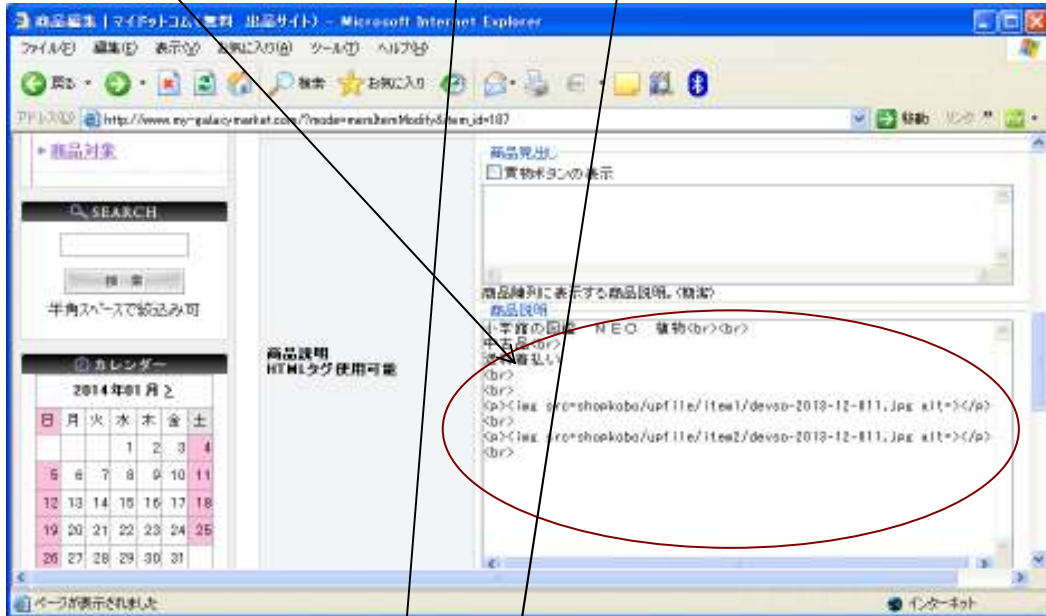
商品編集 | マイギャラコム 無料 出品サイト - Microsoft Internet Explorer

ファイル(F) 編集(E) 表示(V) お気に入り(A) ツール(T) ヘルプ(H)

戻る 検索 お気に入り

アドレス(D) http://www.my-galaxy-market.com/?mode=memItemModify&item_id=187

移動 リンク

▸商品対象

SEARCH

検索

半角スペースで絞込み可

カレンダー

2014年01月 >

| 日 | 月 | 火 | 水 | 木 | 金 | 土 |
|---|---|---|---|---|---|---|
| | | | 1 | 2 | 3 | 4 |
| 5 | 6 | 7 | 8 | 9 | 10 | 11 |
| 12 | 13 | 14 | 15 | 16 | 17 | 18 |
| 19 | 20 | 21 | 22 | 23 | 24 | 25 |
| 26 | 27 | 28 | 29 | 30 | 31 | |

商品説明
HTMLタグ使用可能

商品見出し
買物ボタンの表示

商品陳列に表示する商品説明（簡潔）

商品説明
小学館の図鑑 NEO 植物<br><br>
中古品<br>
送料着払い
<br>
<br>
<p><img src=shopkobo/upfile/item1/devso-2013-12-011.jpg alt=></p>
<br>
<p><img src=shopkobo/upfile/item2/devso-2013-12-011.jpg alt=></p>
<br>

ページが表示されました

インターネット